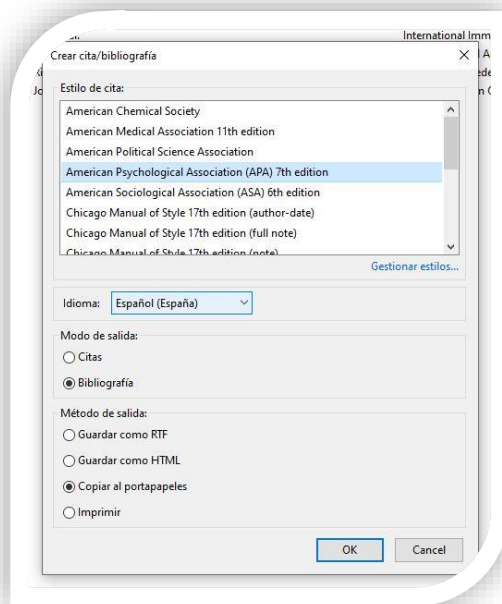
International Imm
Crear cita/bibliografía
Estilo de cita:
American Chemical Society
American Medical Association 11th edition
American Political Science Association
American Psychological Association (APA) 7th edition
American Sociological Association (ASA) 6th edition
Chicago Manual of Style 17th edition (author-date)
Chicago Manual of Style 17th edition (full note)
Chicago Manual of Style 17th edition (note)
Gestionar estilos...
Idioma: Español (España)
Modo de salida:
Citas
Bibliografía
Método de salida:
Guardar como RTF
Guardar como HTML
Copiar al portapapeles
Imprimir
OK
Cancel